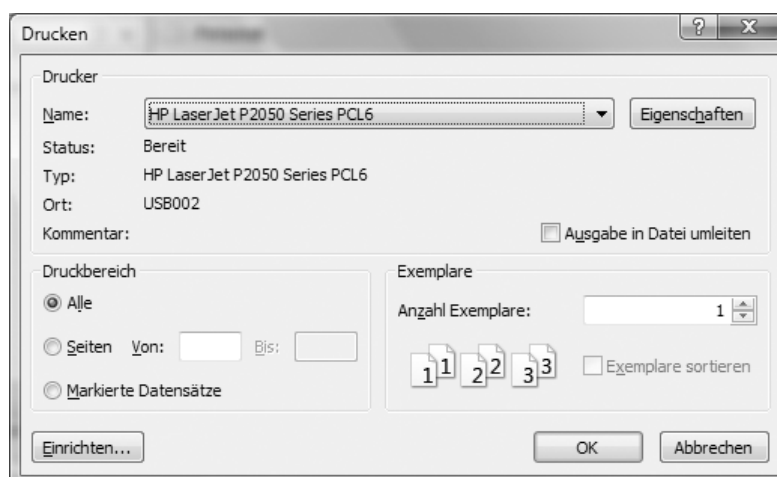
Drucken

?

Drucker

Name: HP LaserJet P2050 Series PCL6

Eigenschaften

Status: Bereit

Typ: HP LaserJet P2050 Series PCL6

Ort: USB002

Kommentar:

Ausgabe in Datei umleiten

Druckbereich

Alle

Seiten Von: Bis:

Markierte Datensätze

Exemplare

Anzahl Exemplare: 1

1 1 2 2 3 3

Exemplare sortieren

Einrichten...

OK

Abbrechen